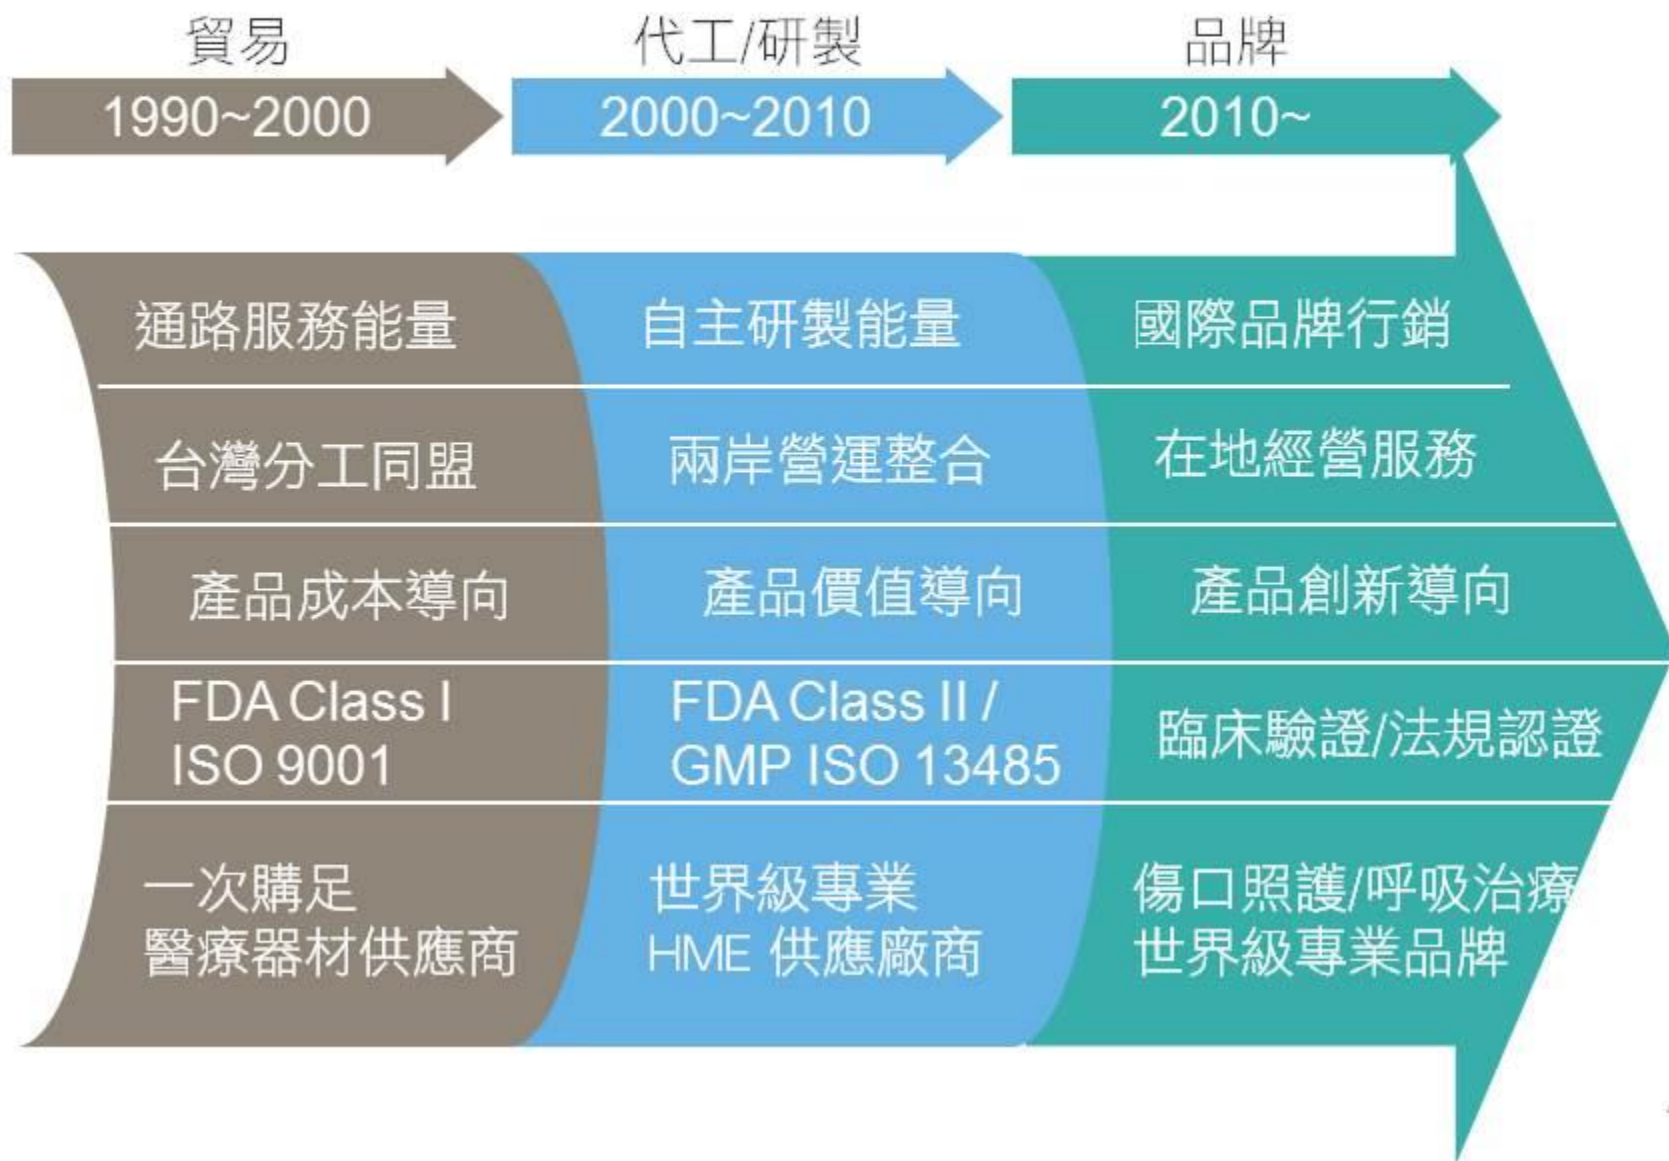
貿易
1990~2000

代工/研製
2000~2010

品牌
2010~

| 通路服務能量 | 自主研製能量 | 國際品牌行銷 |
|---|---|---|
| 台灣分工同盟 | 兩岸營運整合 | 在地經營服務 |
| 產品成本導向 | 產品價值導向 | 產品創新導向 |
| FDA Class I ISO 9001 | FDA Class II / GMP ISO 13485 | 臨床驗證/法規認證 |
| 一次購足 醫療器材供應商 | 世界級專業 HME 供應廠商 | 傷口照護/呼吸治療 世界級專業品牌 |